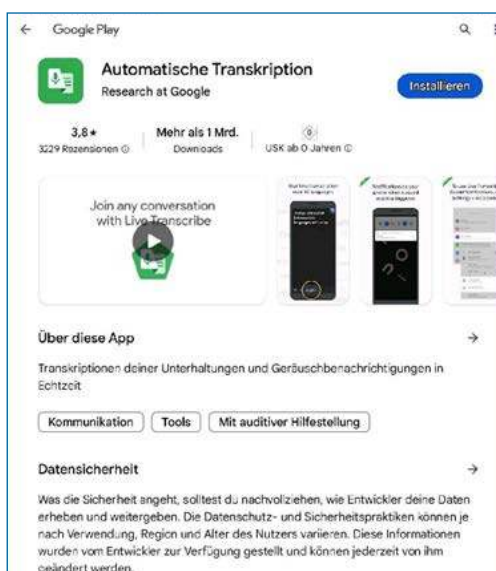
Google Play

Automatische Transkription
Research at Google

Installieren

3,8 ★
3229 Rezensionen ⓘ

Mehr als 1 Mrd.
Downloads

USK ab 0 Jahren ⓘ

Join any conversation with Live Transcribe

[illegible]

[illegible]

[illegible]

Über diese App

→

Transkriptionen deiner Unterhaltungen und Geräuschbenachrichtigungen in Echtzeit

Kommunikation

Tools

Mit auditiver Hilfestellung

Datensicherheit

→

Was die Sicherheit angeht, solltest du nachvollziehen, wie Entwickler deine Daten erheben und weitergeben. Die Datenschutz- und Sicherheitspraktiken können je nach Verwendung, Region und Alter des Nutzers variieren. Diese Informationen wurden vom Entwickler zur Verfügung gestellt und können jederzeit von ihm geändert werden.